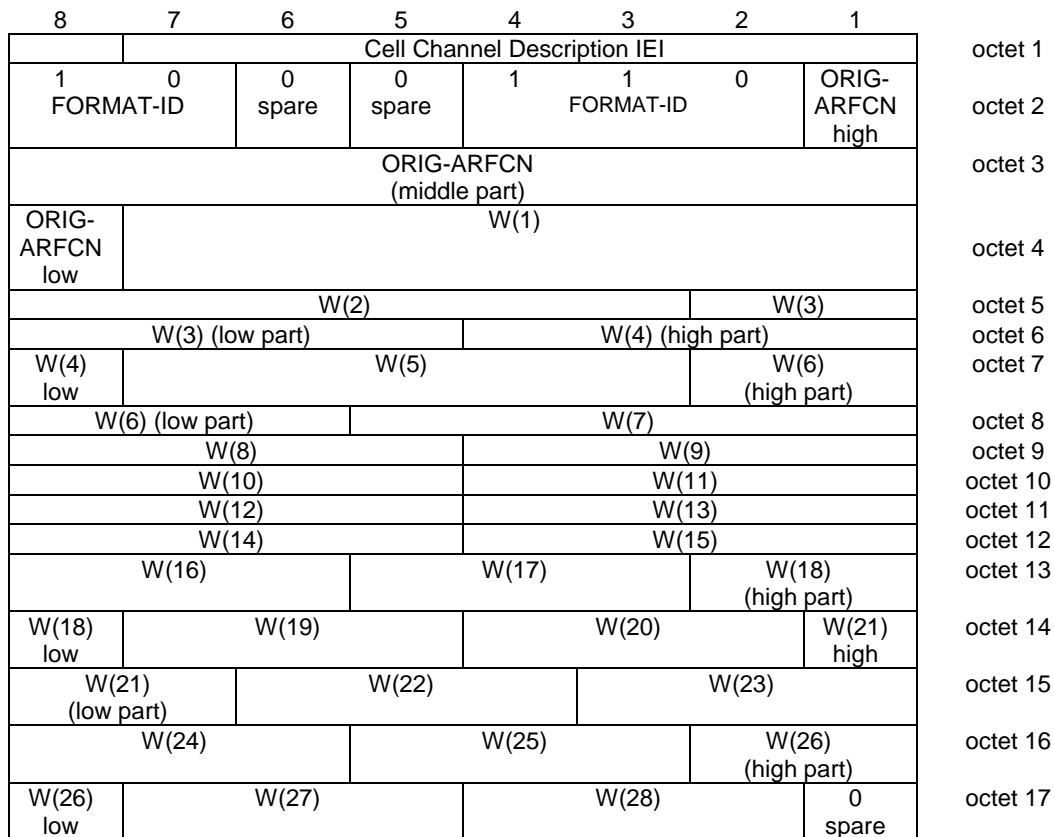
| 8 | 7 | 6 | 5 | 4 | 3 | 2 | 1 | |
|---|---|---|---|---|---|---|---|---|
| | Cell Channel Description IEI | | | | | | | octet 1 |
| 1 | 0 FORMAT-ID | 0 spare | 0 spare | 1 | 1 FORMAT-ID | 0 | ORIG-ARFCN high | octet 2 |
| ORIG-ARFCN (middle part) | | | | | | | | octet 3 |
| ORIG-ARFCN low | W(1) | | | | | | | octet 4 |
| W(2) | | | | | | W(3) | | octet 5 |
| W(3) (low part) | | | | W(4) (high part) | | | | octet 6 |
| W(4) low | W(5) | | | | | W(6) (high part) | | octet 7 |
| W(6) (low part) | | | W(7) | | | | | octet 8 |
| W(8) | | | | W(9) | | | | octet 9 |
| W(10) | | | | W(11) | | | | octet 10 |
| W(12) | | | | W(13) | | | | octet 11 |
| W(14) | | | | W(15) | | | | octet 12 |
| W(16) | | | W(17) | | | W(18) (high part) | | octet 13 |
| W(18) low | W(19) | | | W(20) | | | W(21) high | octet 14 |
| W(21) (low part) | | W(22) | | | W(23) | | | octet 15 |
| W(24) | | | W(25) | | | W(26) (high part) | | octet 16 |
| W(26) low | W(27) | | | W(28) | | | 0 spare | octet 17 |